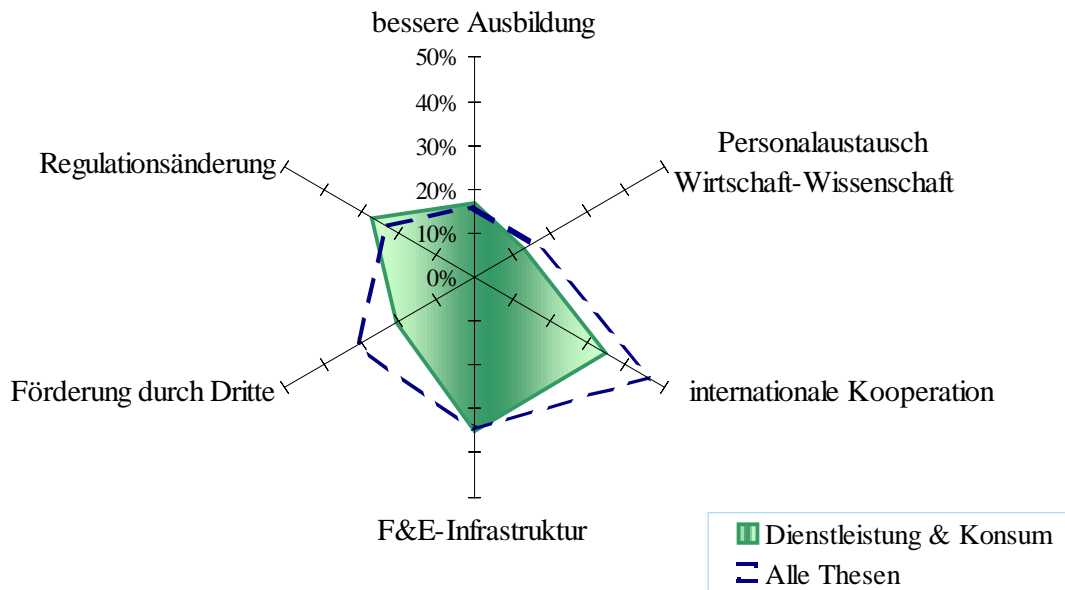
bessere Ausbildung
50%
40%
30%
20%
10%
0%
Personalaustausch Wirtschaft-Wissenschaft
Regulationsänderung
Förderung durch Dritte
internationale Kooperation
F&E-Infrastruktur
Dienstleistung & Konsum
Alle Thesen